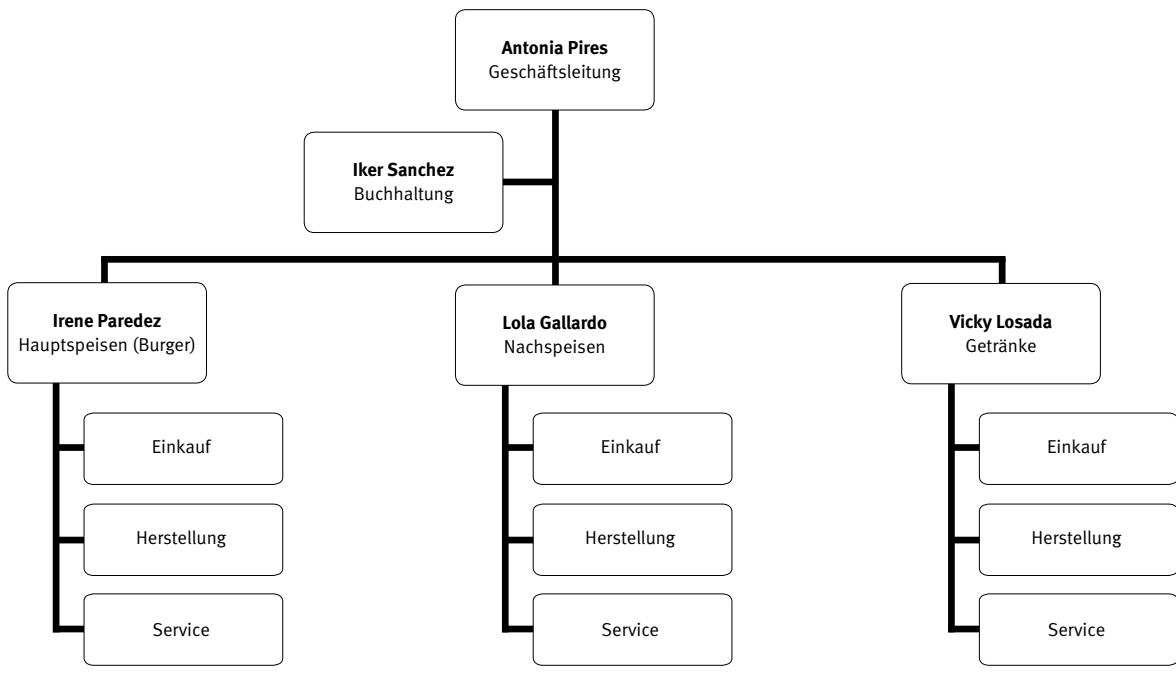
**Antonia Pires**
Geschäftsleitung

**Iker Sanchez**
Buchhaltung

**Irene Paredez**
Hauptspeisen (Burger)

Einkauf

Herstellung

Service

**Lola Gallardo**
Nachspeisen

Einkauf

Herstellung

Service

**Vicky Losada**
Getränke

Einkauf

Herstellung

Service